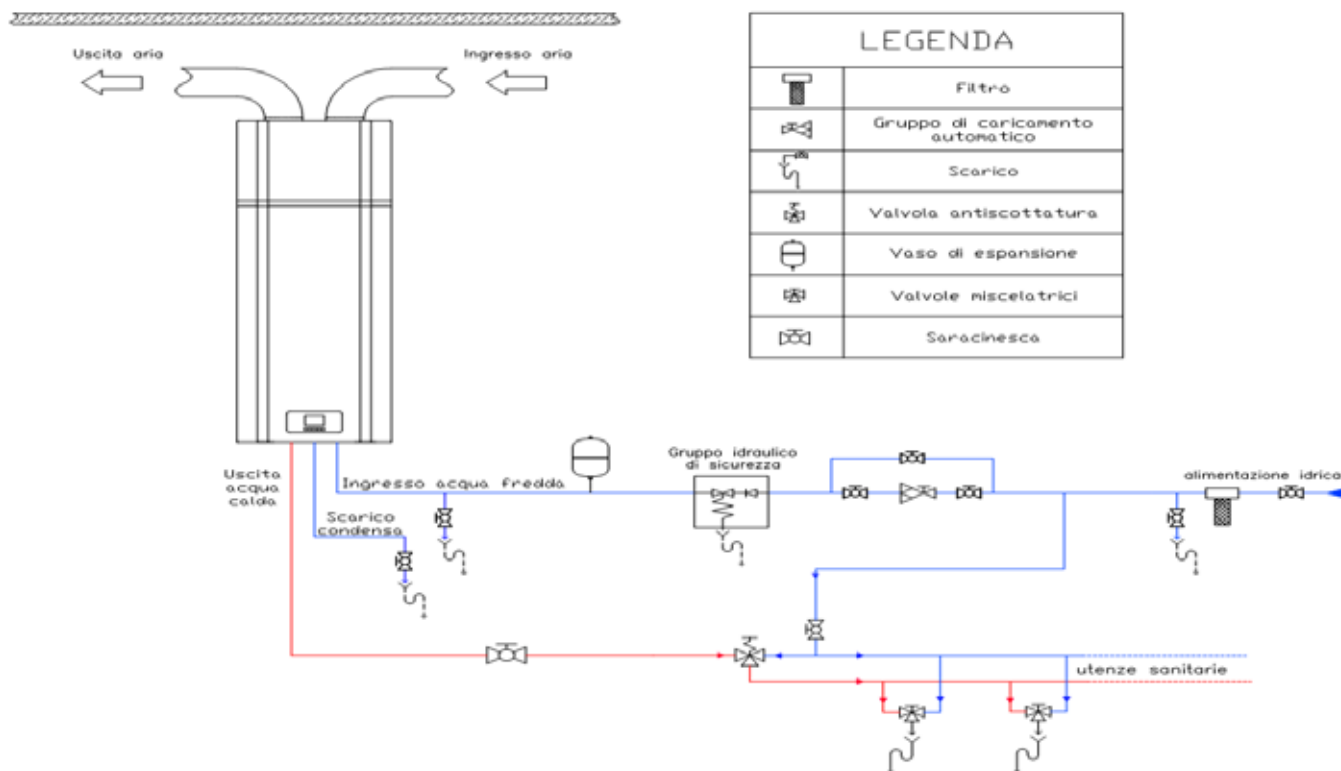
Uscita aria

Ingresso aria

| LEGENDA | |
|---|---|
| | Filtro |
| | Gruppo di caricamento automatico |
| | Scarico |
| | Valvola antiscottatura |
| | Vaso di espansione |
| | Valvole miscelatrici |
| | Saracinesca |

Uscita acqua calda

Ingresso acqua fredda

Scarico condensa

Gruppo idraulico di sicurezza

alimentazione idrica

utenze sanitarie